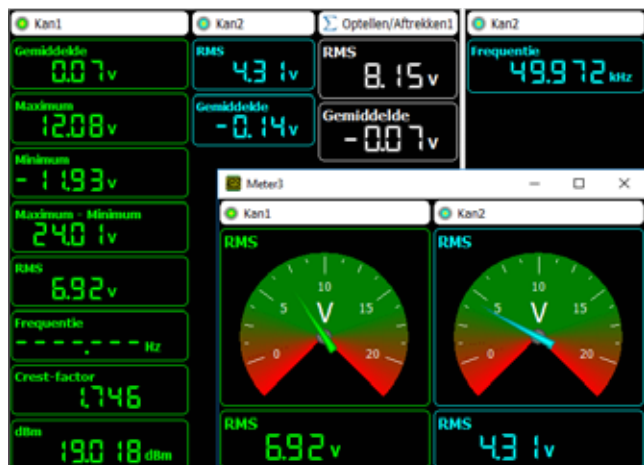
Kan1
Gemiddelde
0.07 V
Maximum
12.08 V
Minimum
-11.93 V
Maximum - Minimum
24.01 V
RMS
6.92 V
Frequentie
- - - - . - - - Hz
Crest-factor
1.746
dBm
19.018 dBm

Kan2
RMS
4.31 V
Gemiddelde
-0.14 V

Optellen/Aftrekken1
RMS
8.15 V
Gemiddelde
-0.07 V

Kan2
Frequentie
49.972 kHz

Meter3
Kan1
RMS
0 5 10 15 20
V
RMS
6.92 V

Kan2
RMS
0 5 10 15 20
V
RMS
4.31 V